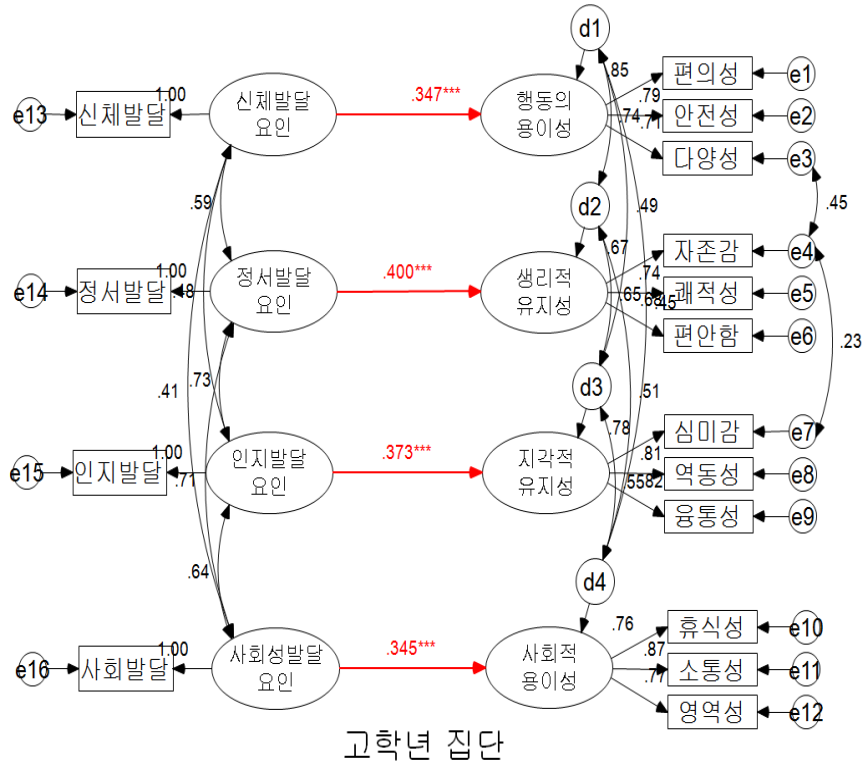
d1
.85
편의성
e1
e13
신체발달
1.00
신체발달
요인
.347***
행동의
용이성
.79
.74
안전성
e2
.71
다양성
e3
.59
d2
.49
.45
1.00
.400***
생리적
유지성
.67
자존감
e4
e14
정서발달
.48
정서발달
요인
.74
쾌적성
e5
.65
.68
.45
편안함
e6
.41
.73
.23
d3
.51
1.00
인지발달
.373***
지각적
.78
심미감
e7
e15
인지발달
.71
요인
유지성
.81
역동성
e8
.55
.82
융통성
e9
.64
d4
1.00
.76
휴식성
e10
사회성발달
.345***
사회적
.87
소통성
e11
e16
사회발달
요인
용이성
.77
영역성
e12
고학년 집단